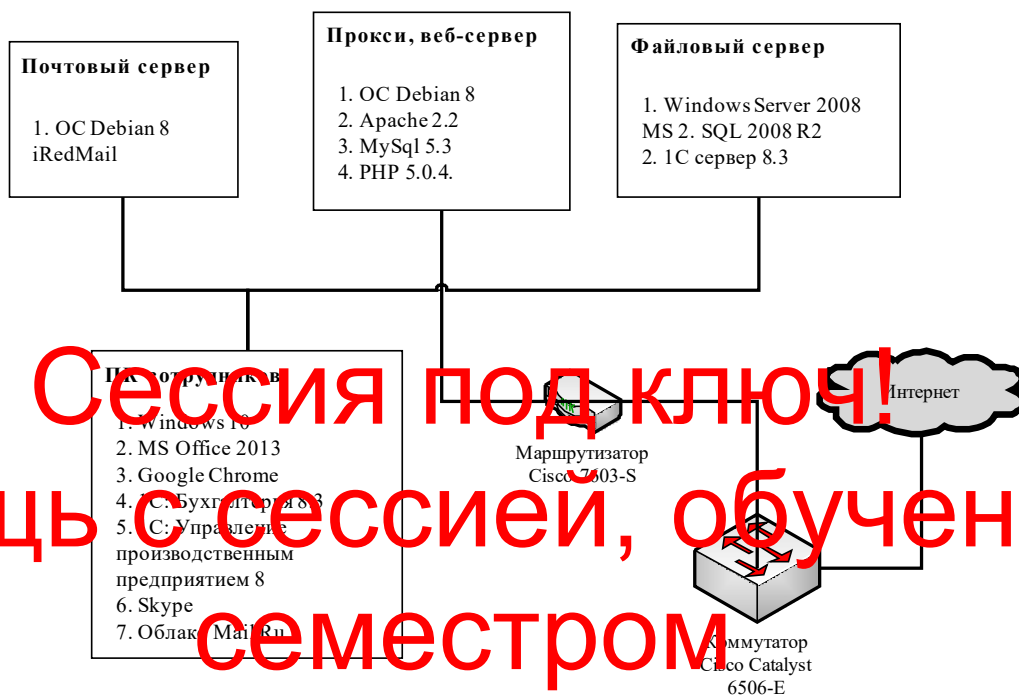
Почтовый сервер

1. ОС Debian 8
iRedMail

Прокси, веб-сервер

1. ОС Debian 8
2. Apache 2.2
3. MySql 5.3
4. PHP 5.0.4.

Файловый сервер

1. Windows Server 2008
MS 2. SQL 2008 R2
2. 1С сервер 8.3

ПК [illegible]

1. Windows 10
2. MS Office 2013
3. Google Chrome
4. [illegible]С: Бухгалтерия 8.3
5. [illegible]С: Управление производственным предприятием 8
6. Skype
7. Облако Mail.Ru

Интернет

Маршрутизатор
Cisco 7603-S

Коммутатор
Cisco Catalyst
6506-E

Сессия под ключ!
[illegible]щь с сессией, обучен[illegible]
семестром